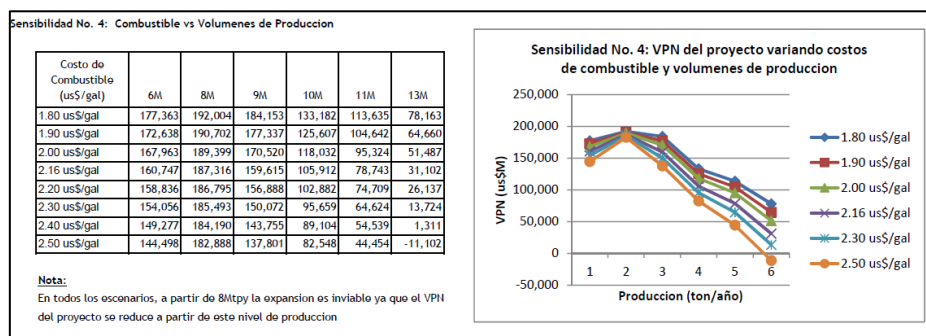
Sensibilidad No. 4: Combustible vs Volumenes de Produccion

| Costo de Combustible (us$/gal) | 6M | 8M | 9M | 10M | 11M | 13M |
|---|---|---|---|---|---|---|
| 1.80 us$/gal | 177,363 | 192,004 | 184,153 | 133,182 | 113,635 | 78,163 |
| 1.90 us$/gal | 172,638 | 190,702 | 177,337 | 125,607 | 104,642 | 64,660 |
| 2.00 us$/gal | 167,963 | 189,399 | 170,520 | 118,032 | 95,324 | 51,487 |
| 2.16 us$/gal | 160,747 | 187,316 | 159,615 | 105,912 | 78,743 | 31,102 |
| 2.20 us$/gal | 158,836 | 186,795 | 156,888 | 102,882 | 74,709 | 26,137 |
| 2.30 us$/gal | 154,056 | 185,493 | 150,072 | 95,659 | 64,624 | 13,724 |
| 2.40 us$/gal | 149,277 | 184,190 | 143,755 | 89,104 | 54,539 | 1,311 |
| 2.50 us$/gal | 144,498 | 182,888 | 137,801 | 82,548 | 44,454 | -11,102 |

Nota:
En todos los escenarios, a partir de 8Mtpy la expansion es inviable ya que el VPN del proyecto se reduce a partir de este nivel de produccion

Sensibilidad No. 4: VPN del proyecto variando costos de combustible y volumenes de produccion

VPN (us$M)
250,000
200,000
150,000
100,000
50,000
0
-50,000
1 2 3 4 5 6
Produccion (ton/año)

1.80 us$/gal
1.90 us$/gal
2.00 us$/gal
2.16 us$/gal
2.30 us$/gal
2.50 us$/gal